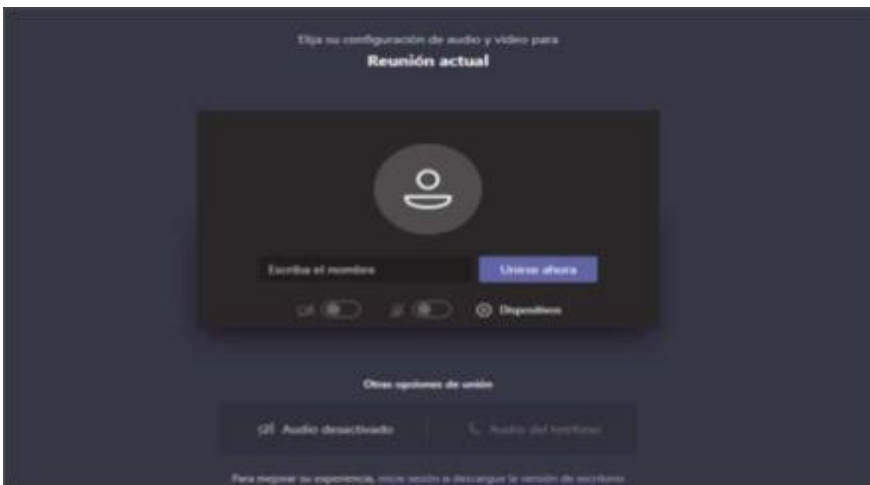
Elija su configuración de audio y video para
Reunión actual

Escriba el nombre

Unirse ahora

Dispositivos

Otras opciones de unión

Audio desactivado

Audio del teléfono

Para mejorar su experiencia, inicie sesión o descargue la versión de escritorio